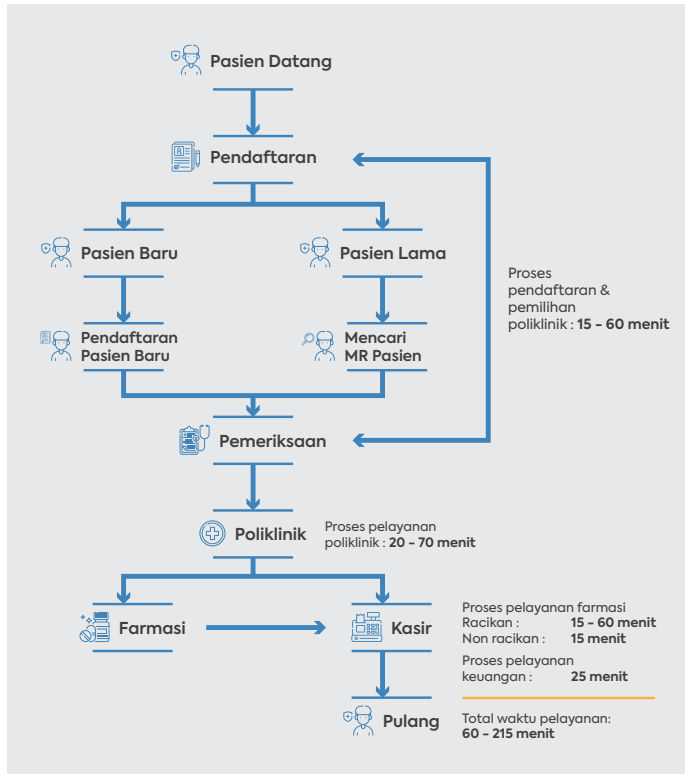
Pasien Datang

Pendaftaran

Pasien Baru

Pasien Lama

Pendaftaran Pasien Baru

Mencari MR Pasien

Proses pendaftaran & pemilihan poliklinik : **15 - 60 menit**

Pemeriksaan

Poliklinik

Proses pelayanan poliklinik : **20 - 70 menit**

Farmasi

Kasir

Proses pelayanan farmasi
Racikan : **15 - 60 menit**
Non racikan : **15 menit**

Proses pelayanan keuangan : **25 menit**

Pulang

Total waktu pelayanan: **60 - 215 menit**